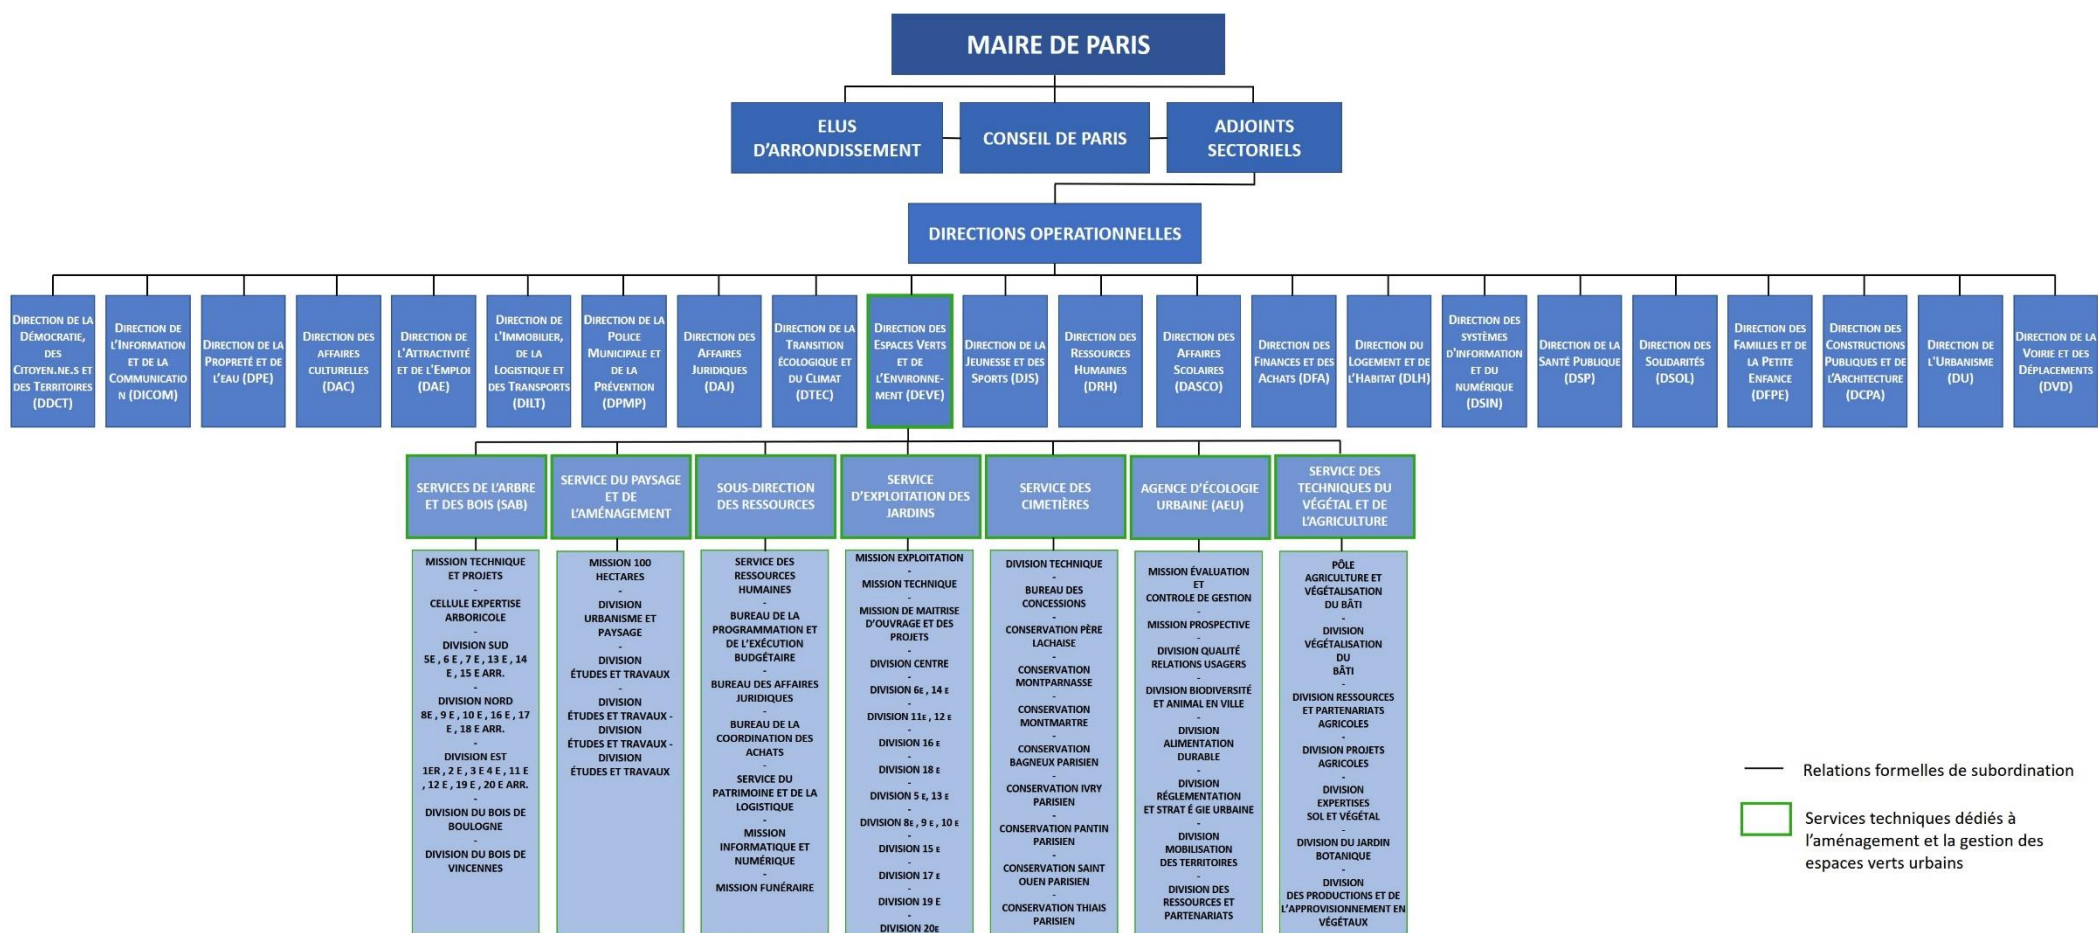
MAIRE DE PARIS

ELUS D'ARRONDISSEMENT

CONSEIL DE PARIS

ADJOINTS SECTORIELS

DIRECTIONS OPERATIONNELLES

DIRECTION DE LA DÉMOCRATIE, DES CITOYEN.NE.S ET DES TERRITOIRES (DDCT)

DIRECTION DE L'INFORMATION ET DE LA COMMUNICATION (DICOM)

DIRECTION DE LA PROPRETÉ ET DE L'EAU (DPE)

DIRECTION DES AFFAIRES CULTURELLES (DAC)

DIRECTION DE L'ATTRACTIVITÉ ET DE L'EMPLOI (DAE)

DIRECTION DE L'IMMOBILIER, DE LA LOGISTIQUE ET DES TRANSPORTS (DILT)

DIRECTION DE LA POLICE MUNICIPALE ET DE LA PRÉVENTION (DPMP)

DIRECTION DES AFFAIRES JURIDIQUES (DAJ)

DIRECTION DE LA TRANSITION ÉCOLOGIQUE ET DU CLIMAT (DTEC)

DIRECTION DES ESPACES VERTS ET DE L'ENVIRONNEMENT (DEVE)

DIRECTION DE LA JEUNESSE ET DES SPORTS (DJS)

DIRECTION DES RESSOURCES HUMAINES (DRH)

DIRECTION DES AFFAIRES SCOLAIRES (DASCO)

DIRECTION DES FINANCES ET DES ACHATS (DFA)

DIRECTION DU LOGEMENT ET DE L'HABITAT (DLH)

DIRECTION DES SYSTÈMES D'INFORMATION ET DU NUMÉRIQUE (DSIN)

DIRECTION DE LA SANTÉ PUBLIQUE (DSP)

DIRECTION DES SOLIDARITÉS (DSOL)

DIRECTION DES FAMILLES ET DE LA PETITE ENFANCE (DFPE)

DIRECTION DES CONSTRUCTIONS PUBLIQUES ET DE L'ARCHITECTURE (DCPA)

DIRECTION DE L'URBANISME (DU)

DIRECTION DE LA VOIRIE ET DES DÉPLACEMENTS (DVD)

SERVICES DE L'ARBRE ET DES BOIS (SAB)

MISSION TECHNIQUE ET PROJETS - CELLULE EXPERTISE ARBORICOLE - DIVISION SUD 5E, 6 E, 7 E, 13 E, 14 E, 15 E ARR. - DIVISION NORD 8E, 9 E, 10 E, 16 E, 17 E, 18 E ARR. - DIVISION EST 1ER, 2 E, 3 E 4 E, 11 E, 12 E, 19 E, 20 E ARR. - DIVISION DU BOIS DE BOULOGNE - DIVISION DU BOIS DE VINCENNES

SERVICE DU PAYSAGE ET DE L'AMÉNAGEMENT

MISSION 100 HECTARES - DIVISION URBANISME ET PAYSAGE - DIVISION ÉTUDES ET TRAVAUX - DIVISION ÉTUDES ET TRAVAUX - DIVISION ÉTUDES ET TRAVAUX - DIVISION ÉTUDES ET TRAVAUX

SOUS-DIRECTION DES RESSOURCES

SERVICE DES RESSOURCES HUMAINES - BUREAU DE LA PROGRAMMATION ET DE L'EXÉCUTION BUDGÉTAIRE - BUREAU DES AFFAIRES JURIDIQUES - BUREAU DE LA COORDINATION DES ACHATS - SERVICE DU PATRIMOINE ET DE LA LOGISTIQUE - MISSION INFORMATIQUE ET NUMÉRIQUE - MISSION FUNÉRAIRE

SERVICE D'EXPLOITATION DES JARDINS

MISSION EXPLOITATION - MISSION TECHNIQUE - MISSION DE MAITRISE D'OUVRAGE ET DES PROJETS - DIVISION CENTRE - DIVISION 6E, 14 E - DIVISION 11E, 12 E - DIVISION 16 E - DIVISION 18 E - DIVISION 5 E, 13 E - DIVISION 8E, 9 E, 10 E - DIVISION 15 E - DIVISION 17 E - DIVISION 19 E - DIVISION 20E

SERVICE DES CIMETIÈRES

DIVISION TECHNIQUE - BUREAU DES CONCESSIONS - CONSERVATION PÈRE LACHAISE - CONSERVATION MONTPARNASSE - CONSERVATION MONTMARTRE - CONSERVATION BAGNEUX PARISIEN - CONSERVATION IVRY PARISIEN - CONSERVATION PANTIN PARISIEN - CONSERVATION SAINT OUEN PARISIEN - CONSERVATION THIAIS PARISIEN

AGENCE D'ÉCOLOGIE URBAINE (AEU)

MISSION ÉVALUATION ET CONTROLE DE GESTION - MISSION PROSPECTIVE - DIVISION QUALITÉ RELATIONS USAGERS - DIVISION BIODIVERSITÉ ET ANIMAL EN VILLE - DIVISION ALIMENTATION DURABLE - DIVISION RÉGLEMENTATION ET STRAT É GIE URBAINE - DIVISION MOBILISATION DES TERRITOIRES - DIVISION DES RESSOURCES ET PARTENARIATS

SERVICE DES TECHNIQUES DU VÉGÉTAL ET DE L'AGRICULTURE

PÔLE AGRICULTURE ET VÉGÉTALISATION DU BÂTI - DIVISION VÉGÉTALISATION DU BÂTI - DIVISION RESSOURCES ET PARTENARIATS AGRICOLES - DIVISION PROJETS AGRICOLES - DIVISION EXPERTISES SOL ET VÉGÉTAL - DIVISION DU JARDIN BOTANIQUE - DIVISION DES PRODUCTIONS ET DE L'APPROVISIONNEMENT EN VÉGÉTAUX

Relations formelles de subordination

Services techniques dédiés à l'aménagement et la gestion des espaces verts urbains